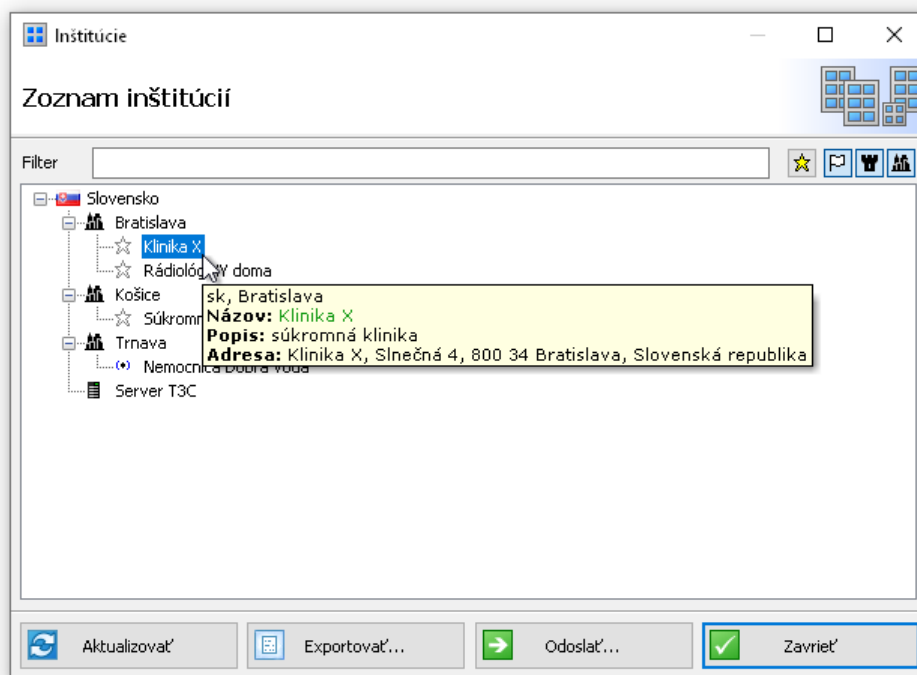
Inštitúcie

Zoznam inštitúcií

Filter

Slovensko
Bratislava
Klinika X
Rádiológ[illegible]Y doma
Košice
Súkromn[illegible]
Trnava
Nemocnica Dobrá voda
Server T3C

sk, Bratislava
**Názov:** Klinika X
**Popis:** súkromná klinika
**Adresa:** Klinika X, Slnečná 4, 800 34 Bratislava, Slovenská republika

Aktualizovať
Exportovať...
Odoslať...
Zavrieť